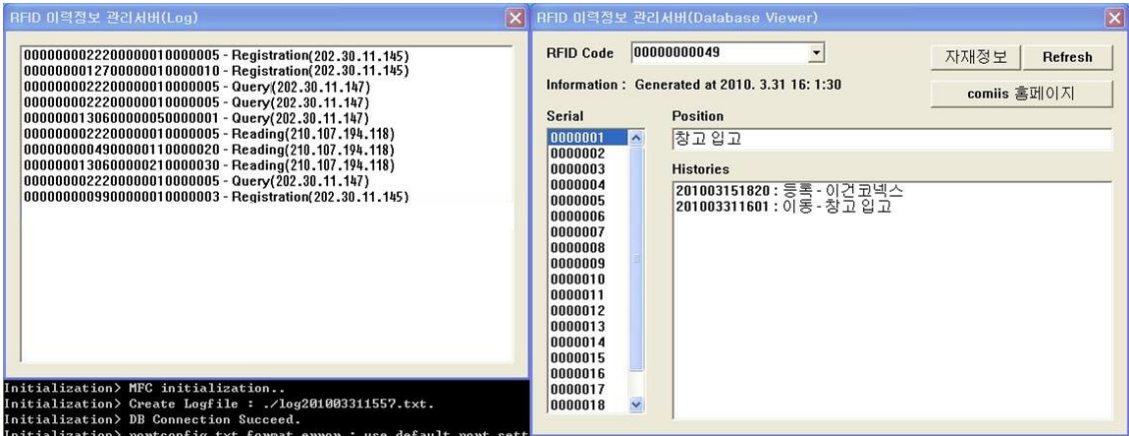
RFID 이력정보 관리서버(Log)

000000002220000010000005 - Registration(202.30.11.145)
000000001270000010000010 - Registration(202.30.11.145)
000000002220000010000005 - Query(202.30.11.147)
000000002220000010000005 - Query(202.30.11.147)
000000013060000050000001 - Query(202.30.11.147)
000000002220000010000005 - Reading(210.107.194.118)
000000000490000110000020 - Reading(210.107.194.118)
000000013060000210000030 - Reading(210.107.194.118)
000000002220000010000005 - Query(202.30.11.147)
000000000990000010000003 - Registration(202.30.11.145)

Initialization> MFC initialization..
Initialization> Create Logfile : ./log201003311557.txt.
Initialization> DB Connection Succeed.
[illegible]

RFID 이력정보 관리서버(Database Viewer)

RFID Code 00000000049
자재정보 Refresh
Information : Generated at 2010. 3.31 16: 1:30
comiis 홈페이지

Serial
0000001
0000002
0000003
0000004
0000005
0000006
0000007
0000008
0000009
0000010
0000011
0000012
0000013
0000014
0000015
0000016
0000017
0000018

Position
창고 입고

Histories
201003151820 : 등록 - 이건코넥스
201003311601 : 이동 - 창고 입고